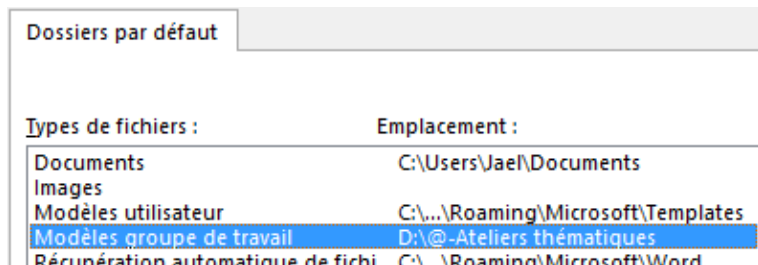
Dossiers par défaut

Types de fichiers :

Emplacement :

| | |
|---|---|
| Documents | C:\Users\Jael\Documents |
| Images | |
| Modèles utilisateur | C:\...\Roaming\Microsoft\Templates |
| Modèles groupe de travail | D:\@-Ateliers thématiques |
| Récupération automatique de fichi | C:\...\Roaming\Microsoft\Word |